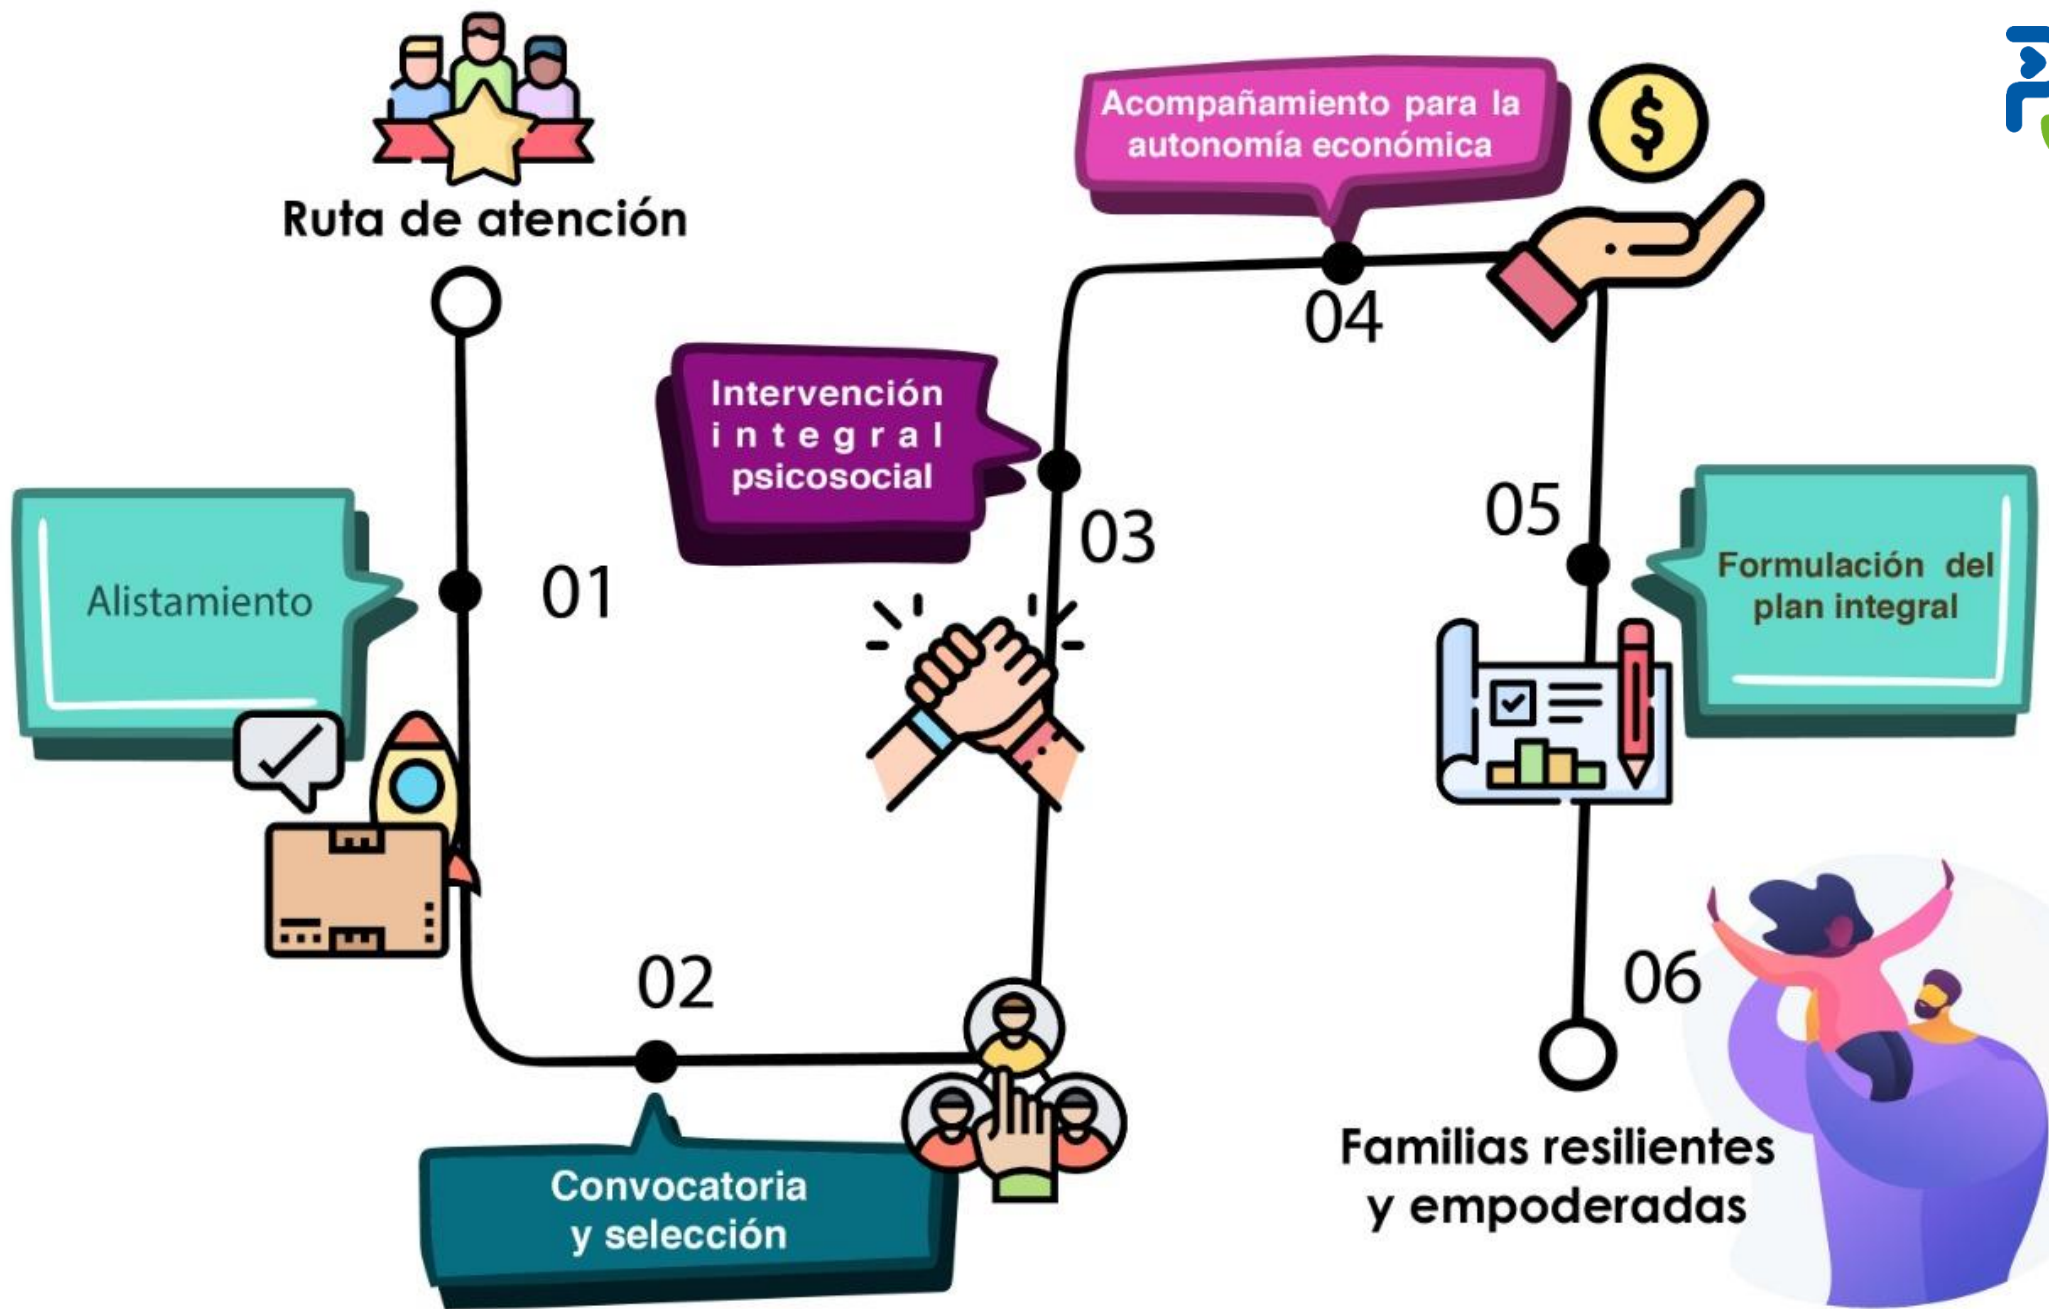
Ruta de atención

Acompañamiento para la autonomía económica

04

Intervención integral psicosocial

03

05

Formulación del plan integral

Alistamiento

01

02

06

Convocatoria y selección

Familias resilientes y empoderadas